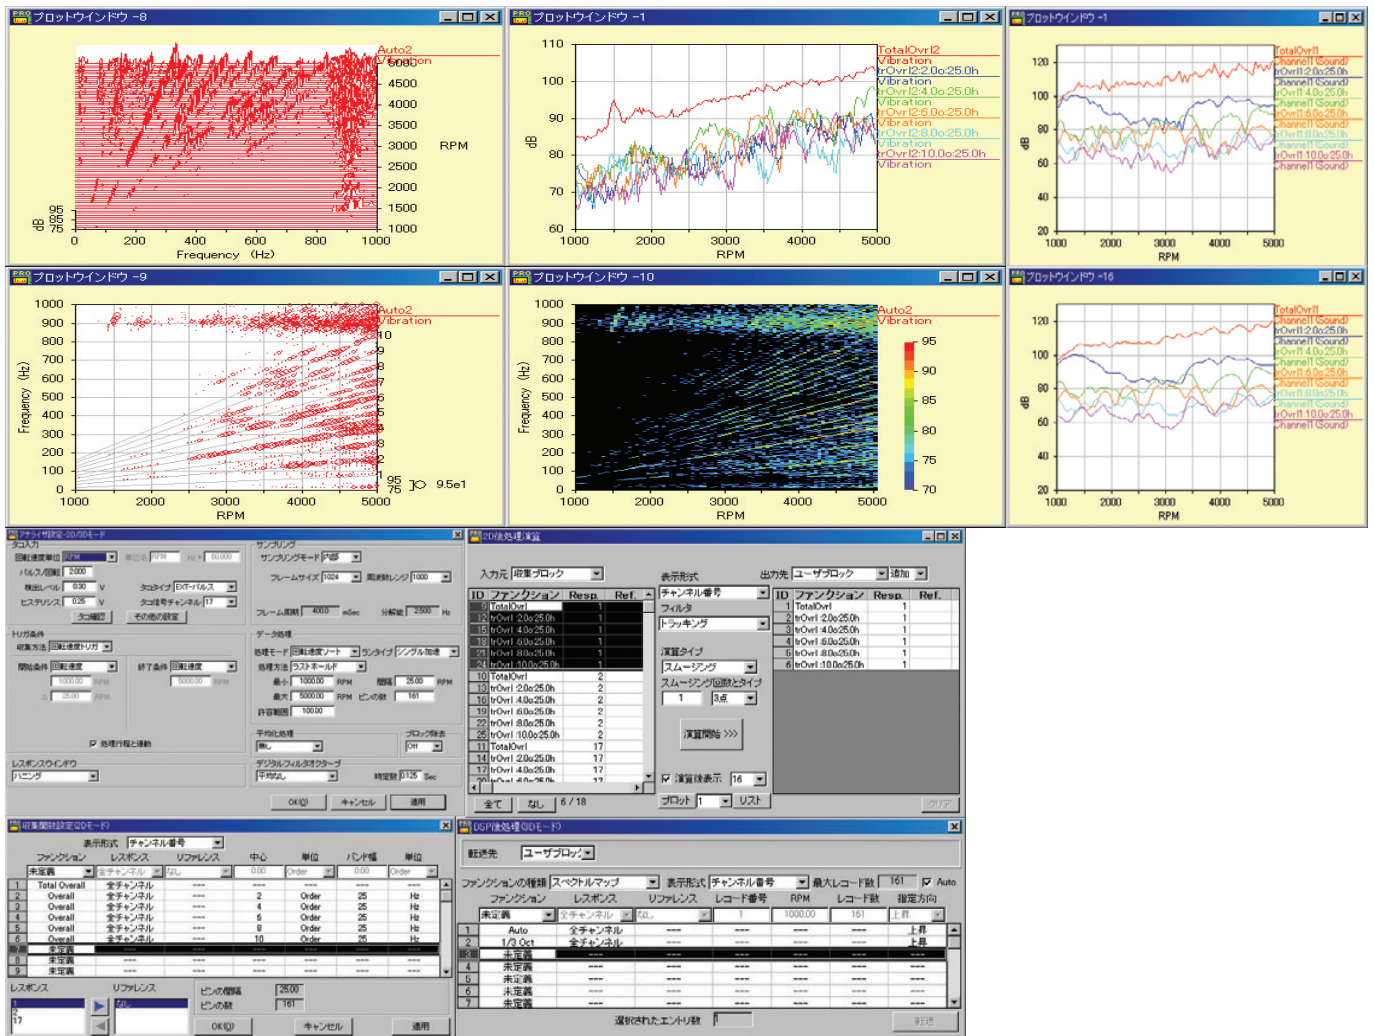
プロットウインドウ -8

Auto2
Vibration
5000
4500
4000
3500
3000
2500
2000
1500
1000
RPM
95
85
75
dB
0 200 400 600 800 1000
Frequency (Hz)

プロットウインドウ -1

110
100
90
80
70
60
dB
1000 2000 3000 4000 5000
RPM
TotalOvrl2
Vibration
trOvrl2:2.0o:25.0h
Vibration
trOvrl2:4.0o:25.0h
Vibration
trOvrl2:6.0o:25.0h
Vibration
trOvrl2:8.0o:25.0h
Vibration
trOvrl2:10.0o:25.0h
Vibration

プロットウインドウ -1

120
100
80
60
40
20
dB
1000 2000 3000 4000 5000
RPM
TotalOvrl1
Channel1(Sound)
trOvrl1:2.0o:25.0h
Channel1(Sound)
trOvrl1:4.0o:25.0h
Channel1(Sound)
trOvrl1:6.0o:25.0h
Channel1(Sound)
trOvrl1:8.0o:25.0h
Channel1(Sound)
trOvrl1:10.0o:25.0h
Channel1(Sound)

プロットウインドウ -9

1000
900
800
700
600
500
400
300
200
100
0
Frequency (Hz)
1000 2000 3000 4000 5000
RPM
Auto2
Vibration
10
9
8
7
6
5
4
3
2
1
95
75
9.5e1

プロットウインドウ -10

1000
900
800
700
600
500
400
300
200
100
0
Frequency (Hz)
1000 2000 3000 4000 5000
RPM
Auto2
Vibration
95
90
85
80
75
70

プロットウインドウ -16

120
100
80
60
40
20
dB
1000 2000 3000 4000 5000
RPM
TotalOvrl1
Channel1(Sound)
trOvrl1:2.0o:25.0h
Channel1(Sound)
trOvrl1:4.0o:25.0h
Channel1(Sound)
trOvrl1:6.0o:25.0h
Channel1(Sound)
trOvrl1:8.0o:25.0h
Channel1(Sound)
trOvrl1:10.0o:25.0h
Channel1(Sound)

アナライザ設定-2D/3Dモード
回転速度単位 RPM
パルス/回転 2000
検出レベル 0.00 V
ヒステリシス 0.25 V
タコタイプ EXT-パルス
タコ信号チャンネル 17
タコ確認
その他の設定
サンプリング
サンプリングモード 内部
フレームサイズ 1024
周波数レンジ 1000
フレーム周期 400.0 mSec
分解能 2.500 Hz
トリガ条件
収集方法 回転速度トリガ
開始条件 回転速度
終了条件 回転速度
1000.00 RPM
25.00 RPM
5000.00 RPM
データ処理
処理モード 回転速度ソート
ランタイプ シングル加速
処理方法 ラストホールド
最小 1000.00 RPM
間隔 25.00 RPM
最大 5000.00 RPM
ビンの数 161
許容範囲 100.00
処理行程と連動
平均化処理
無し
ブロック除去
Off
レスポンスウインドウ
ハニング
デジタルフィルタ/オクターブ
平坦なし
時定数 0.125 Sec
OK(O)
キャンセル
適用

2D後処理演算
入力元 収集ブロック
表示形式
チャンネル番号
出力先 ユーザブロック
追加
| ID | ファンクション | Resp. | Ref. |
|---|---|---|---|
| 9 | TotalOvrl | 1 | |
| 12 | trOvrl:2.0o:25.0h | 1 | |
| 15 | trOvrl:4.0o:25.0h | 1 | |
| 18 | trOvrl:6.0o:25.0h | 1 | |
| 21 | trOvrl:8.0o:25.0h | 1 | |
| 24 | trOvrl:10.0o:25.0h | 1 | |
| 10 | TotalOvrl | 2 | |
| 13 | trOvrl:2.0o:25.0h | 2 | |
| 16 | trOvrl:4.0o:25.0h | 2 | |
| 19 | trOvrl:6.0o:25.0h | 2 | |
| 22 | trOvrl:8.0o:25.0h | 2 | |
| 25 | trOvrl:10.0o:25.0h | 2 | |
| 11 | TotalOvrl | 17 | |
| 14 | trOvrl:2.0o:25.0h | 17 | |
| 17 | trOvrl:4.0o:25.0h | 17 | |
全て
なし
6 / 18
フィルタ
トラッキング
演算タイプ
スムージング
スムージング回数とタイプ
1
3点
演算開始 >>>
演算後表示 16
プロット
1
リスト
| ID | ファンクション | Resp. | Ref. |
|---|---|---|---|
| 1 | TotalOvrl | 1 | |
| 2 | trOvrl:2.0o:25.0h | 1 | |
| 3 | trOvrl:4.0o:25.0h | 1 | |
| 4 | trOvrl:6.0o:25.0h | 1 | |
| 5 | trOvrl:8.0o:25.0h | 1 | |
| 6 | trOvrl:10.0o:25.0h | 1 | |
クリア

収集関数設定(2Dモード)
表示形式 チャンネル番号
| | ファンクション | レスポンス | リファレンス | 中心 | 単位 | バンド幅 | 単位 |
|---|---|---|---|---|---|---|---|
| | 未定義 | 全チャンネル | なし | 0.00 | Order | 0.00 | Order |
| 1 | Total Overall | 全チャンネル | --- | --- | --- | --- | --- |
| 2 | Overall | 全チャンネル | --- | 2 | Order | 25 | Hz |
| 3 | Overall | 全チャンネル | --- | 4 | Order | 25 | Hz |
| 4 | Overall | 全チャンネル | --- | 6 | Order | 25 | Hz |
| 5 | Overall | 全チャンネル | --- | 8 | Order | 25 | Hz |
| 6 | Overall | 全チャンネル | --- | 10 | Order | 25 | Hz |
| 7 | 未定義 | | | | | | |
| 8 | 未定義 | --- | --- | --- | --- | --- | --- |
| 9 | 未定義 | --- | --- | --- | --- | --- | --- |
レスポンス
リファレンス
1
2
17
なし
ビンの間隔 25.00
ビンの数 161
OK(O)
キャンセル
適用

DSP後処理(3Dモード)
転送先 ユーザブロック
ファンクションの種類 スペクトルマップ
表示形式 チャンネル番号
最大レコード数 161
Auto
| | ファンクション | レスポンス | リファレンス | レコード番号 | RPM | レコード数 | 指定方向 |
|---|---|---|---|---|---|---|---|
| | 未定義 | 全チャンネル | なし | 1 | 1000.00 | 161 | 上昇 |
| 1 | Auto | 全チャンネル | --- | --- | --- | --- | 上昇 |
| 2 | 1/3 Oct | 全チャンネル | --- | --- | --- | --- | 上昇 |
| 3 | 未定義 | --- | --- | --- | --- | --- | --- |
| 4 | 未定義 | --- | --- | --- | --- | --- | --- |
| 5 | 未定義 | --- | --- | --- | --- | --- | --- |
| 6 | 未定義 | --- | --- | --- | --- | --- | --- |
| 7 | 未定義 | --- | --- | --- | --- | --- | --- |
選択されたエントリ数 1
転送